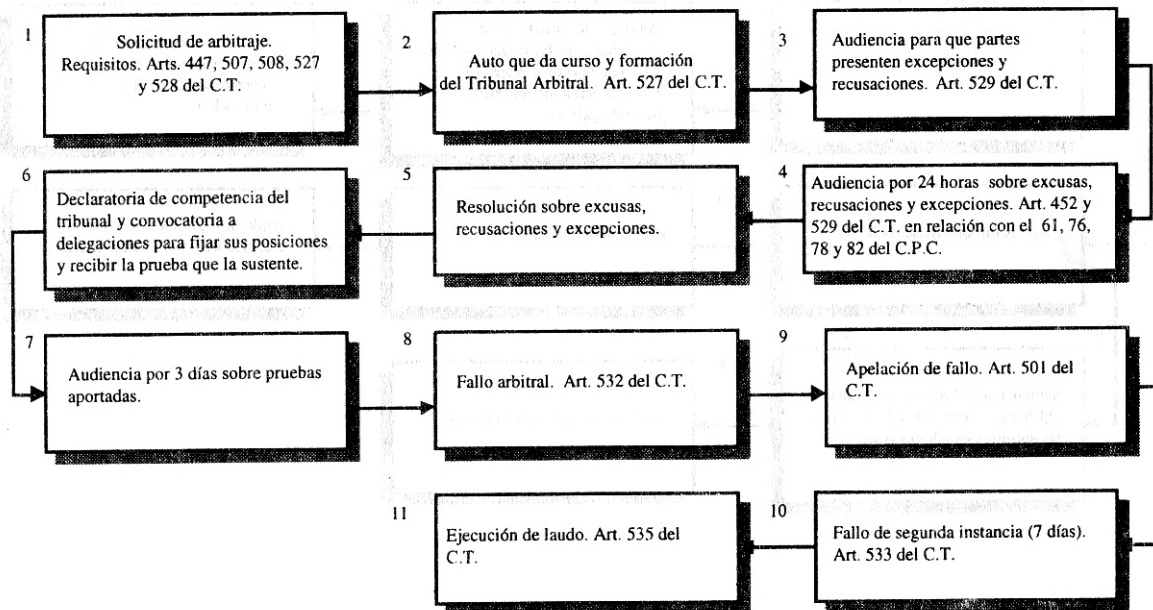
1
Solicitud de arbitraje. Requisitos. Arts. 447, 507, 508, 527 y 528 del C.T.

2
Auto que da curso y formación del Tribunal Arbitral. Art. 527 del C.T.

3
Audiencia para que partes presenten excepciones y recusaciones. Art. 529 del C.T.

4
Audiencia por 24 horas sobre excusas, recusaciones y excepciones. Art. 452 y 529 del C.T. en relación con el 61, 76, 78 y 82 del C.P.C.

5
Resolución sobre excusas, recusaciones y excepciones.

6
Declaratoria de competencia del tribunal y convocatoria a delegaciones para fijar sus posiciones y recibir la prueba que la sustente.

7
Audiencia por 3 días sobre pruebas aportadas.

8
Fallo arbitral. Art. 532 del C.T.

9
Apelación de fallo. Art. 501 del C.T.

10
Fallo de segunda instancia (7 días). Art. 533 del C.T.

11
Ejecución de laudo. Art. 535 del C.T.